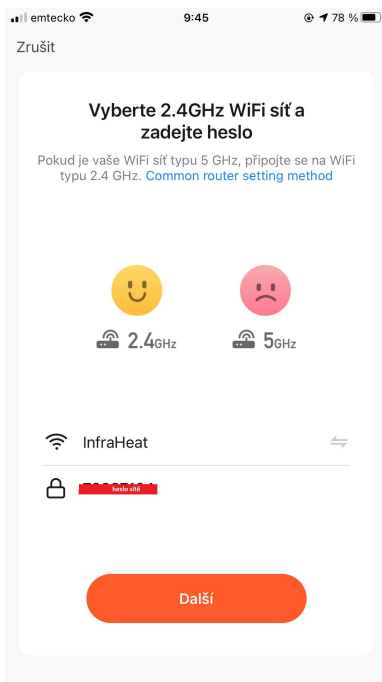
emtecko 9:45 78 %

Zrušit

Vyberte 2.4GHz WiFi síť a zadejte heslo

Pokud je vaše WiFi síť typu 5 GHz, připojte se na WiFi typu 2.4 GHz. Common router setting method

2.4GHz

5GHz

InfraHeat

heslo sítě

Další